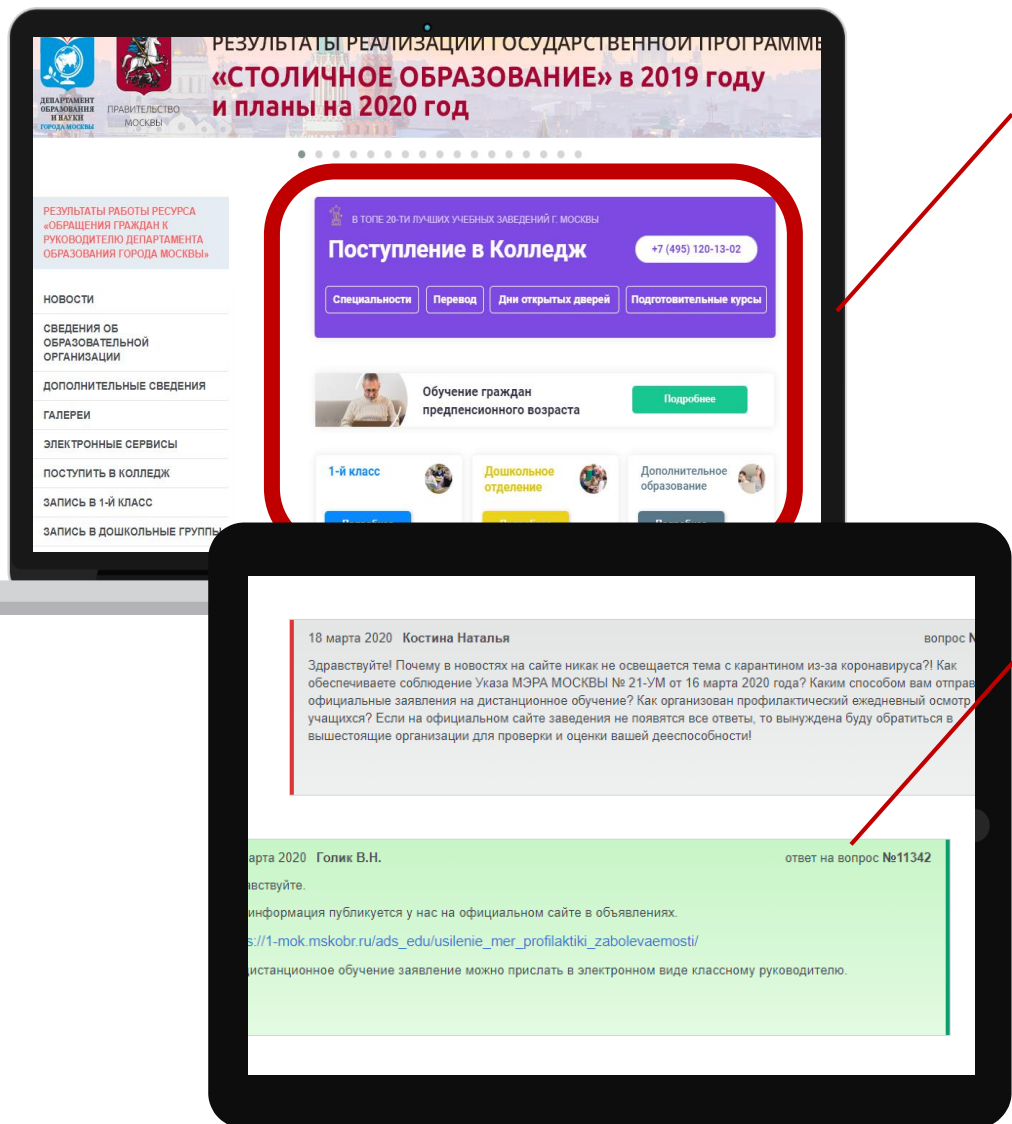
ДЕПАРТАМЕНТ ОБРАЗОВАНИЯ И НАУКИ ГОРОДА МОСКВЫ

ПРАВИТЕЛЬСТВО МОСКВЫ

РЕЗУЛЬТАТЫ РЕАЛИЗАЦИИ ГОСУДАРСТВЕННОЙ ПРОГРАММЫ
«СТОЛИЧНОЕ ОБРАЗОВАНИЕ» в 2019 году и планы на 2020 год

РЕЗУЛЬТАТЫ РАБОТЫ РЕСУРСА «ОБРАЩЕНИЯ ГРАЖДАН К РУКОВОДИТЕЛЮ ДЕПАРТАМЕНТА ОБРАЗОВАНИЯ ГОРОДА МОСКВЫ»

НОВОСТИ
СВЕДЕНИЯ ОБ ОБРАЗОВАТЕЛЬНОЙ ОРГАНИЗАЦИИ
ДОПОЛНИТЕЛЬНЫЕ СВЕДЕНИЯ
ГАЛЕРЕИ
ЭЛЕКТРОННЫЕ СЕРВИСЫ
ПОСТУПИТЬ В КОЛЛЕДЖ
ЗАПИСЬ В 1-Й КЛАСС
ЗАПИСЬ В ДОШКОЛЬНЫЕ ГРУППЫ

В ТОПЕ 20-ТИ ЛУЧШИХ УЧЕБНЫХ ЗАВЕДЕНИЙ Г. МОСКВЫ
Поступление в Колледж
+7 (495) 120-13-02
Специальности
Перевод
Дни открытых дверей
Подготовительные курсы

Обучение граждан предпенсионного возраста
Подробнее

1-й класс
Дошкольное отделение
Дополнительное образование

18 марта 2020 Костина Наталья
вопрос N

Здравствуйте! Почему в новостях на сайте никак не освещается тема с карантином из-за коронавируса?! Как обеспечиваете соблюдение Указа МЭРА МОСКВЫ № 21-УМ от 16 марта 2020 года? Каким способом вам отправ официальные заявления на дистанционное обучение? Как организован профилактический ежедневный осмотр учащихся? Если на официальном сайте заведения не появятся все ответы, то вынуждена буду обратиться в вышестоящие организации для проверки и оценки вашей дееспособности!

арта 2020 Голик В.Н.
ответ на вопрос №11342

авствуйте.

информация публикуется у нас на официальном сайте в объявлениях.

s://1-mok.mskobr.ru/ads_edu/usilenie_mer_profilaktiki_zabolevaemosti/

дистанционное обучение заявление можно прислать в электронном виде классному руководителю.